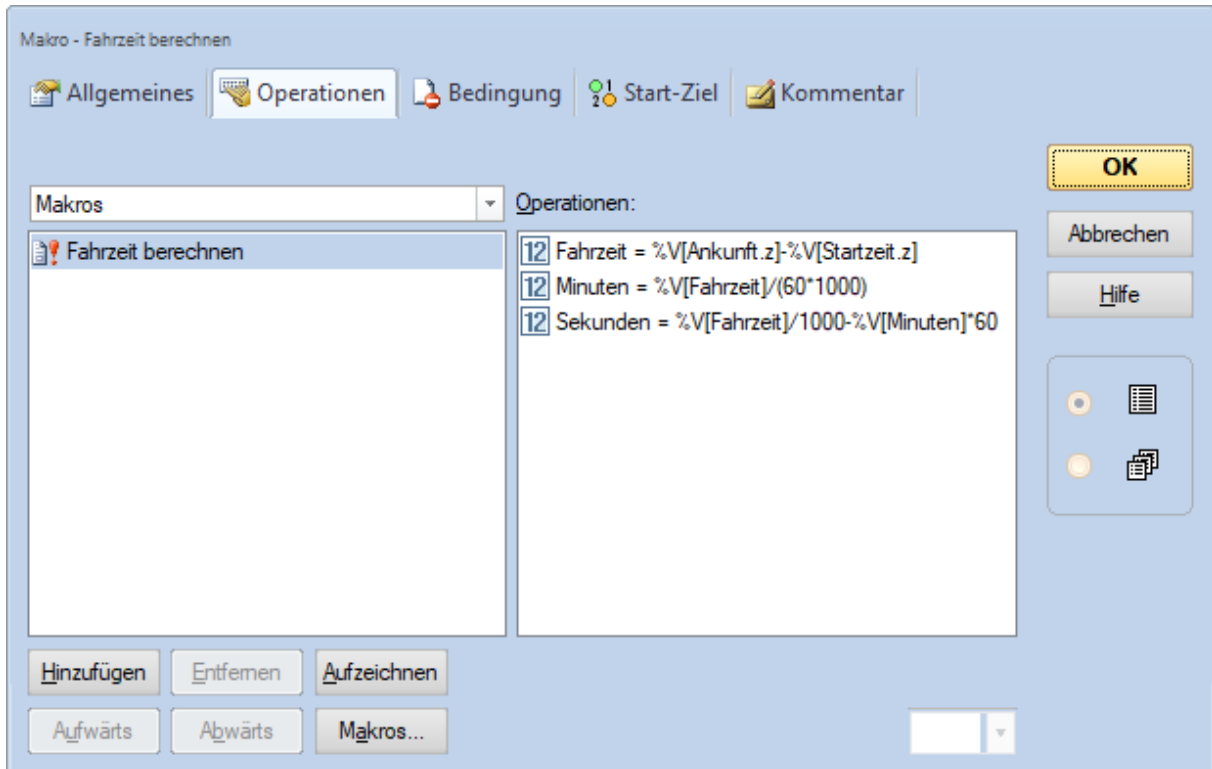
Makro - Fahrzeit berechnen

Allgemeines | Operationen | Bedingung | Start-Ziel | Kommentar

OK

Abbrechen

Hilfe

Makros

Operationen:

Fahrzeit berechnen

12 Fahrzeit = %V[Ankunft.z]-%V[Startzeit.z]
12 Minuten = %V[Fahrzeit]/(60*1000)
12 Sekunden = %V[Fahrzeit]/1000-%V[Minuten]*60

Hinzufügen | Entfernen | Aufzeichnen

Aufwärts | Abwärts | Makros...